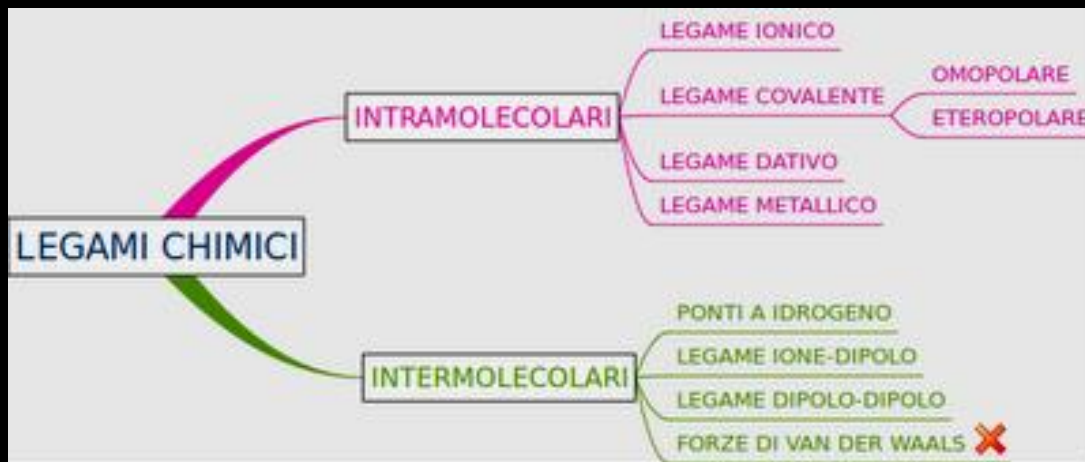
LEGAMI CHIMICI

INTRAMOLECOLARI

LEGAME IONICO

LEGAME COVALENTE

OMOPOLARE

ETEROPOLARE

LEGAME DATIVO

LEGAME METALLICO

INTERMOLECOLARI

PONTI A IDROGENO

LEGAME IONE-DIPOLO

LEGAME DIPOLO-DIPOLO

FORZE DI VAN DER WAALS